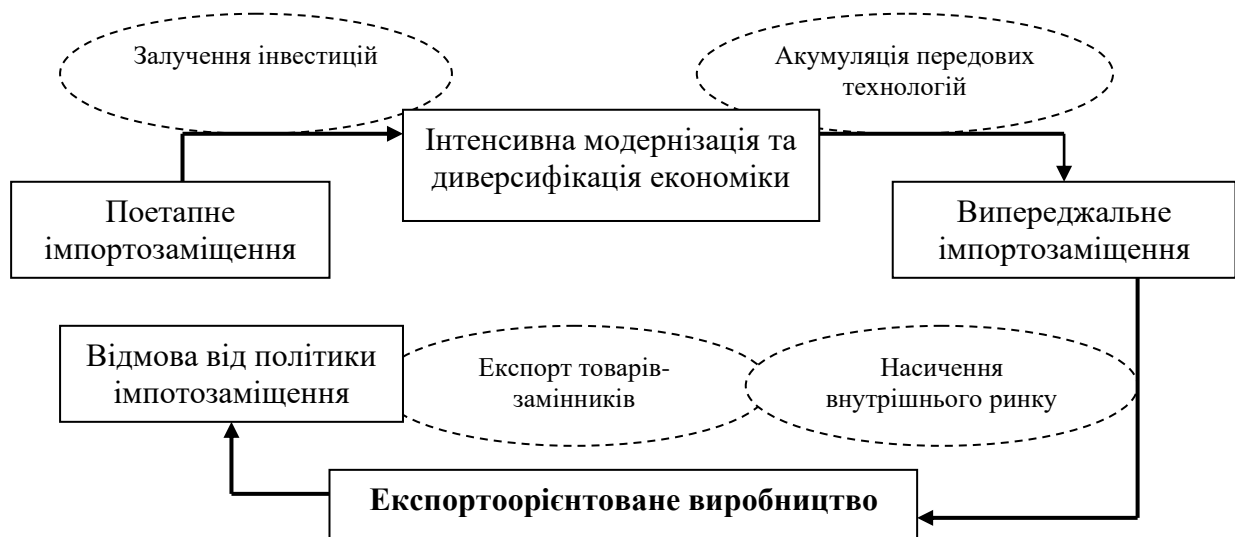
Залучення інвестицій

Акумуляція передових технологій

Інтенсивна модернізація та диверсифікація економіки

Поетапне імпортозаміщення

Випереджальне імпортозаміщення

Відмова від політики імпотозаміщення

Експорт товарів-замінників

Насичення внутрішнього ринку

**Експортоорієнтоване виробництво**